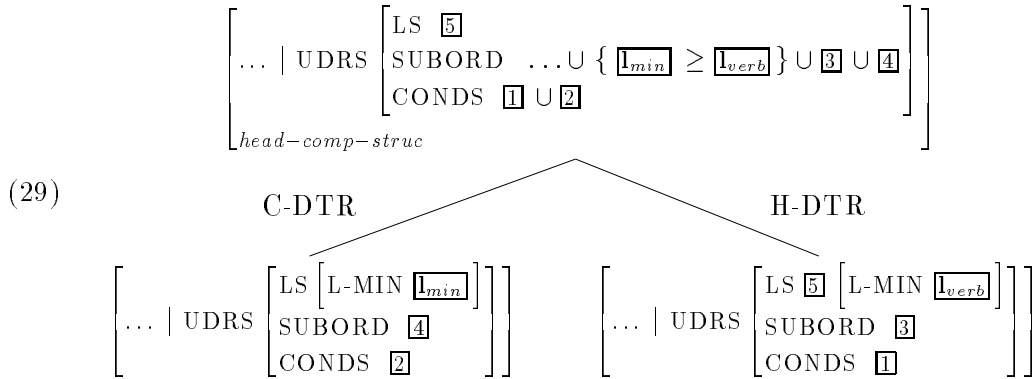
$\left[\ldots \mid \text{UDRS} \begin{bmatrix} \text{LS} \ \boxed{5} \\ \text{SUBORD} \ \ldots \cup \{ \boxed{l_{min}} \geq \boxed{l_{verb}} \} \cup \boxed{3} \cup \boxed{4} \\ \text{CONDS} \ \boxed{1} \cup \boxed{2} \end{bmatrix}\right]_{head-comp-struc}$

(29)

C-DTR

H-DTR

$\left[\ldots \mid \text{UDRS} \begin{bmatrix} \text{LS} \left[\text{L-MIN} \ \boxed{l_{min}}\right] \\ \text{SUBORD} \ \boxed{4} \\ \text{CONDS} \ \boxed{2} \end{bmatrix}\right]$

$\left[\ldots \mid \text{UDRS} \begin{bmatrix} \text{LS} \ \boxed{5} \left[\text{L-MIN} \ \boxed{l_{verb}}\right] \\ \text{SUBORD} \ \boxed{3} \\ \text{CONDS} \ \boxed{1} \end{bmatrix}\right]$